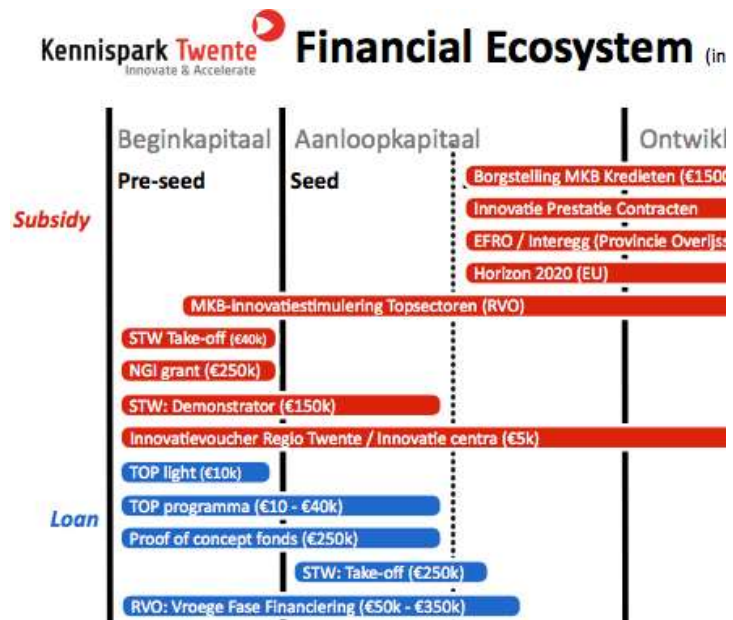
Kennispark Twente
Innovate & Accelerate

Financial Ecosystem (in

Beginkapitaal
Aanloopkapitaal
Ontwikl

Pre-seed
Seed

Subsidy

Borgstelling MKB Kredieten (€1500

Innovatie Prestatie Contracten

EFRO / Interegg (Provincie Overijss

Horizon 2020 (EU)

MKB-Innovatiestimulering Topsectoren (RVO)

STW Take-off (€40k)

NGI grant (€250k)

STW: Demonstrator (€150k)

Innovatievoucher Regio Twente / Innovatie centra (€5k)

Loan

TOP light (€10k)

TOP programma (€10 - €40k)

Proof of concept fonds (€250k)

STW: Take-off (€250k)

RVO: Vroege Fase Financiering (€50k - €350k)